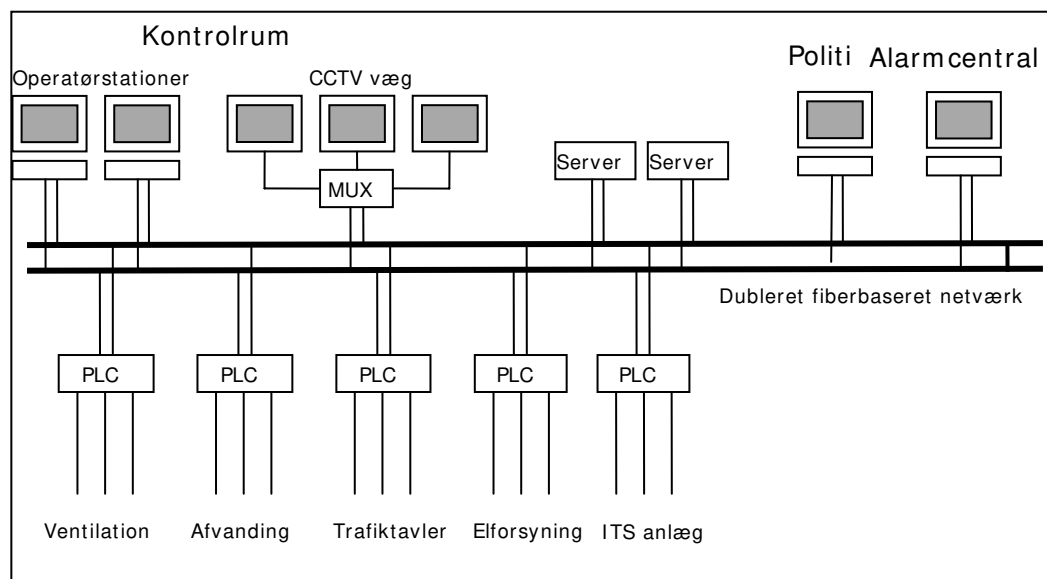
Kontrolrum

Operatørstationer

CCTV væg

Politi

Alarmcentral

MUX

Server

Server

Dubleret fiberbaseret netværk

PLC

PLC

PLC

PLC

PLC

Ventilation

Afvanding

Trafiktavler

Elforsyning

ITS anlæg